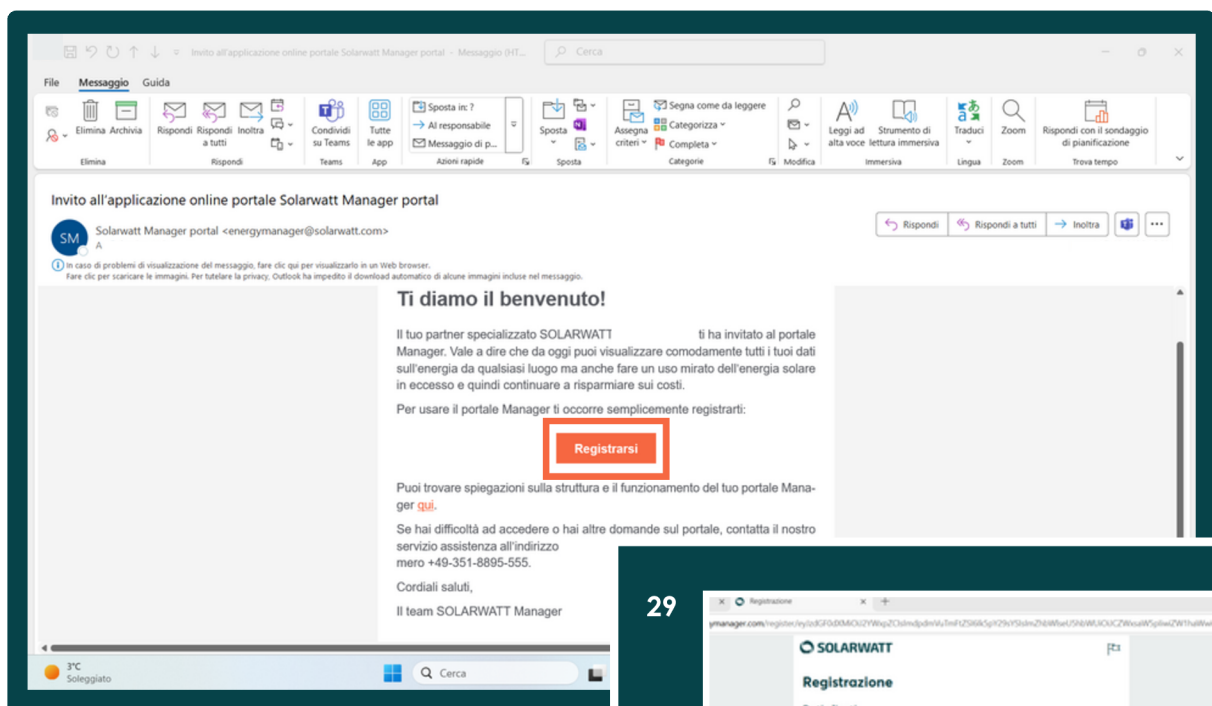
Invito all'applicazione online portale Solarwatt Manager portal - Messaggio (HT...
Cerca

File Messaggio Guida

Elimina Archivia
Elimina
Rispondi Rispondi a tutti Inoltra
Rispondi
Condividi su Teams
Teams
Tutte le app
App
Sposta in: ?
Al responsabile
Messaggio di p...
Azioni rapide
Sposta
Sposta
Assegna criteri
Segna come da leggere
Categorizza
Completa
Categorie
Modifica
Leggi ad alta voce
Strumento di lettura immersiva
Immersiva
Traduci
Lingua
Zoom
Zoom
Rispondi con il sondaggio di pianificazione
Trova tempo

Invito all'applicazione online portale Solarwatt Manager portal

SM
Solarwatt Manager portal <energymanager@solarwatt.com>
A

Rispondi
Rispondi a tutti
Inoltra

In caso di problemi di visualizzazione del messaggio, fare clic qui per visualizzarlo in un Web browser.
Fare clic per scaricare le immagini. Per tutelare la privacy, Outlook ha impedito il download automatico di alcune immagini incluse nel messaggio.

Ti diamo il benvenuto!

Il tuo partner specializzato SOLARWATT ti ha invitato al portale Manager. Vale a dire che da oggi puoi visualizzare comodamente tutti i tuoi dati sull'energia da qualsiasi luogo ma anche fare un uso mirato dell'energia solare in eccesso e quindi continuare a risparmiare sui costi.

Per usare il portale Manager ti occorre semplicemente registrarti:

Registrarsi

Puoi trovare spiegazioni sulla struttura e il funzionamento del tuo portale Manager qui.

Se hai difficoltà ad accedere o hai altre domande sul portale, contatta il nostro servizio assistenza all'indirizzo
mero +49-351-8895-555.

Cordiali saluti,

Il team SOLARWATT Manager

3°C
Soleggiato
Cerca

29

Registrazione
ymanager.com/register/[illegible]

SOLARWATT

Registrazione